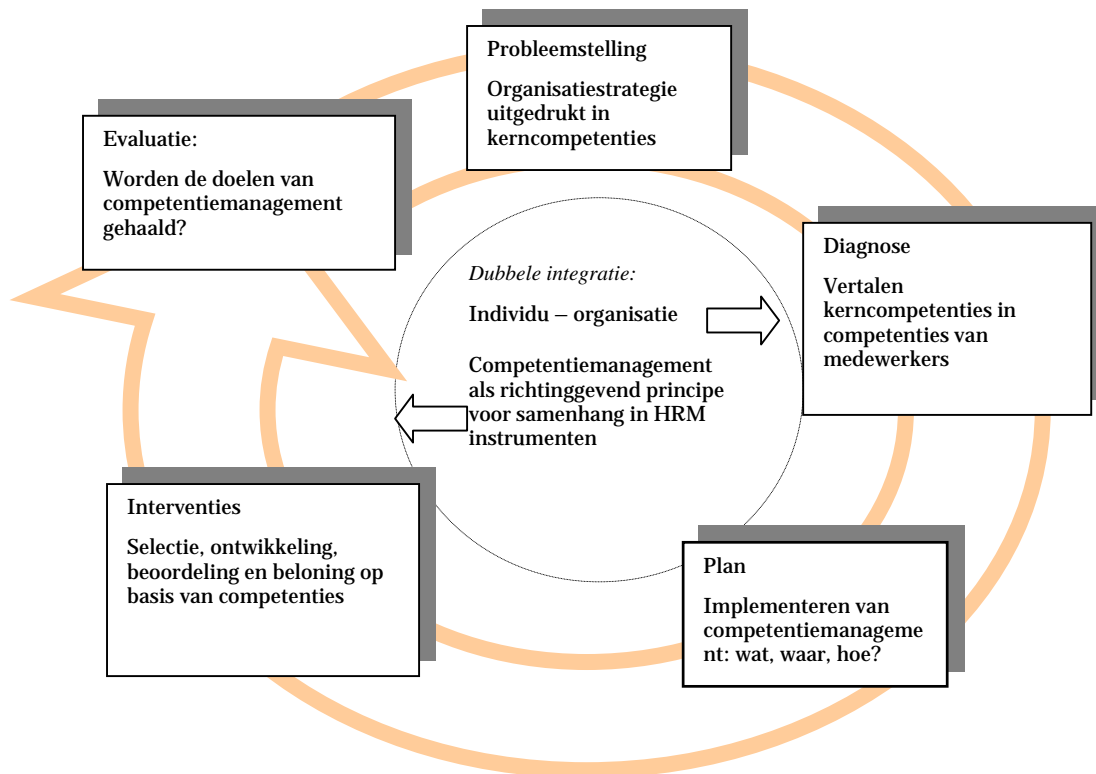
Probleemstelling

Organisatiestrategie uitgedrukt in kerncompetenties

Evaluatie:

Worden de doelen van competentiemanagement gehaald?

Diagnose

Vertalen kerncompetenties in competenties van medewerkers

Dubbele integratie:

Individu – organisatie

Competentiemanagement als richtinggevend principe voor samenhang in HRM instrumenten

Interventies

Selectie, ontwikkeling, beoordeling en beloning op basis van competenties

Plan

Implementeren van competentiemanagement: wat, waar, hoe?